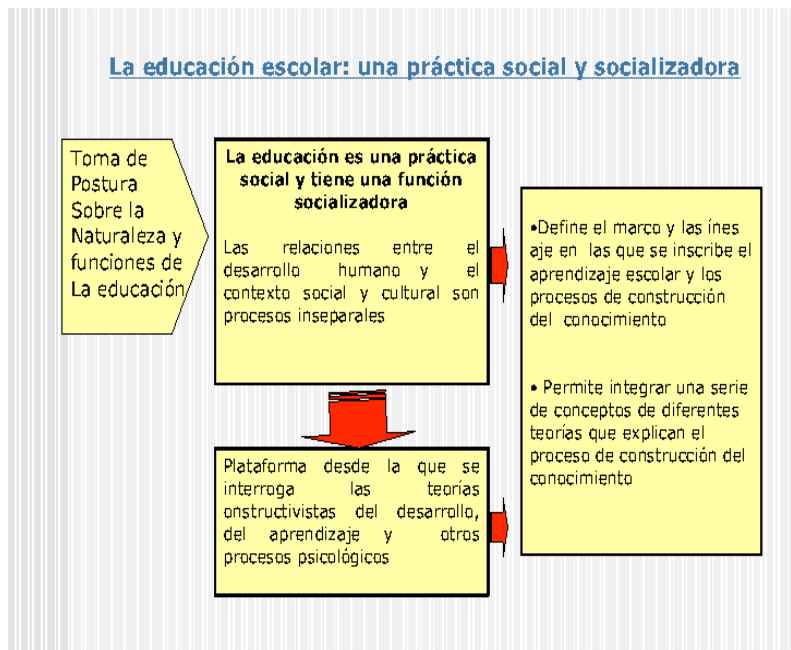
La educación escolar: una práctica social y socializadora

Toma de Postura Sobre la Naturaleza y funciones de La educación

La educación es una práctica social y tiene una función socializadora

Las relaciones entre el desarrollo humano y el contexto social y cultural son procesos inseparales

Plataforma desde la que se interroga las teorías onstructivistas del desarrollo, del aprendizaje y otros procesos psicológicos

•Define el marco y las ínes aje en las que se inscribe el aprendizaje escolar y los procesos de construcción del conocimiento

• Permite integrar una serie de conceptos de diferentes teorías que explican el proceso de construcción del conocimiento